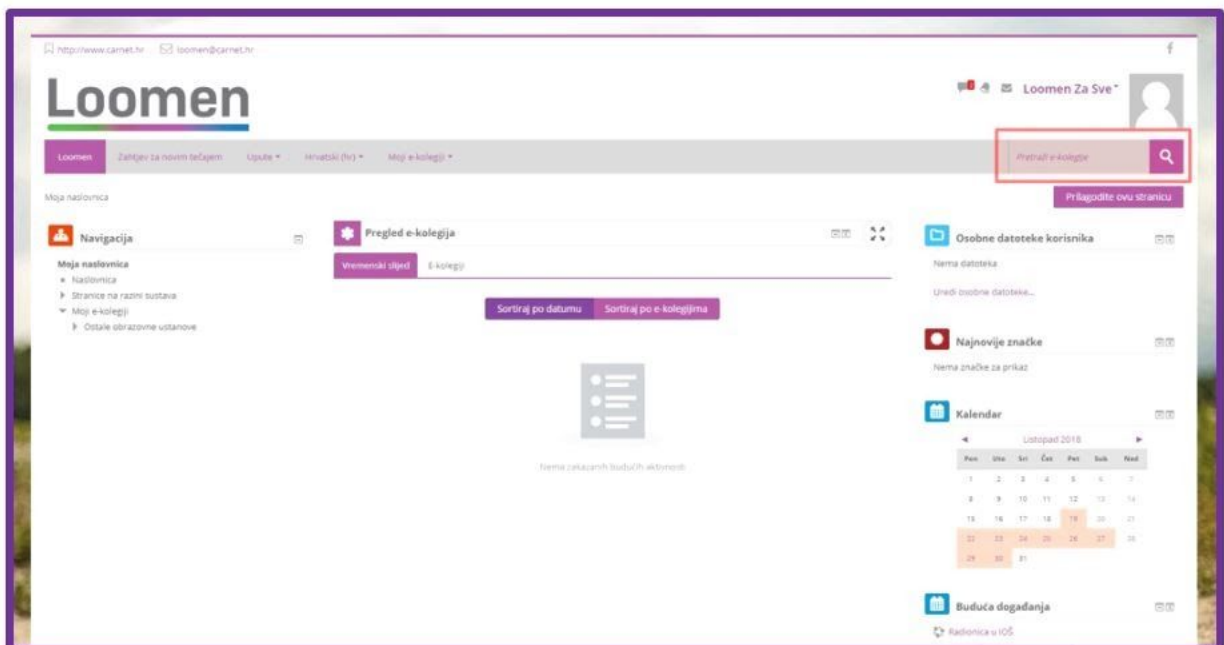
http://www.carnet.hr loomen@carnet.hr

Loomen

Loomen Za Sve

Loomen Zahtjev za novim tečajem Upute Hrvatski (hr) Moji e-kolegiji

Pretraži e-kolegije

Moja naslovnica

Prilagodite ovu stranicu

Navigacija

Moja naslovnica
Naslovnica
Stranice na razini sustava
Moji e-kolegiji
Ostale obrazovne ustanove

Pregled e-kolegija

Vremenski slijed E-kolegiji

Sortiraj po datumu Sortiraj po e-kolegijima

Nema zakazanih budućih aktivnosti

Osobne datoteke korisnika

Nema datoteka

Uredi osobne datoteke...

Najnovije značke

Nema značke za prikaz

Kalendar

Listopad 2018

| Pon | Uto | Sri | Čet | Pet | Sub | Ned |
|---|---|---|---|---|---|---|
| 1 | 2 | 3 | 4 | 5 | 6 | 7 |
| 8 | 9 | 10 | 11 | 12 | 13 | 14 |
| 15 | 16 | 17 | 18 | 19 | 20 | 21 |
| 22 | 23 | 24 | 25 | 26 | 27 | 28 |
| 29 | 30 | 31 | | | | |

Buduća događanja

Radionica u IOŠ